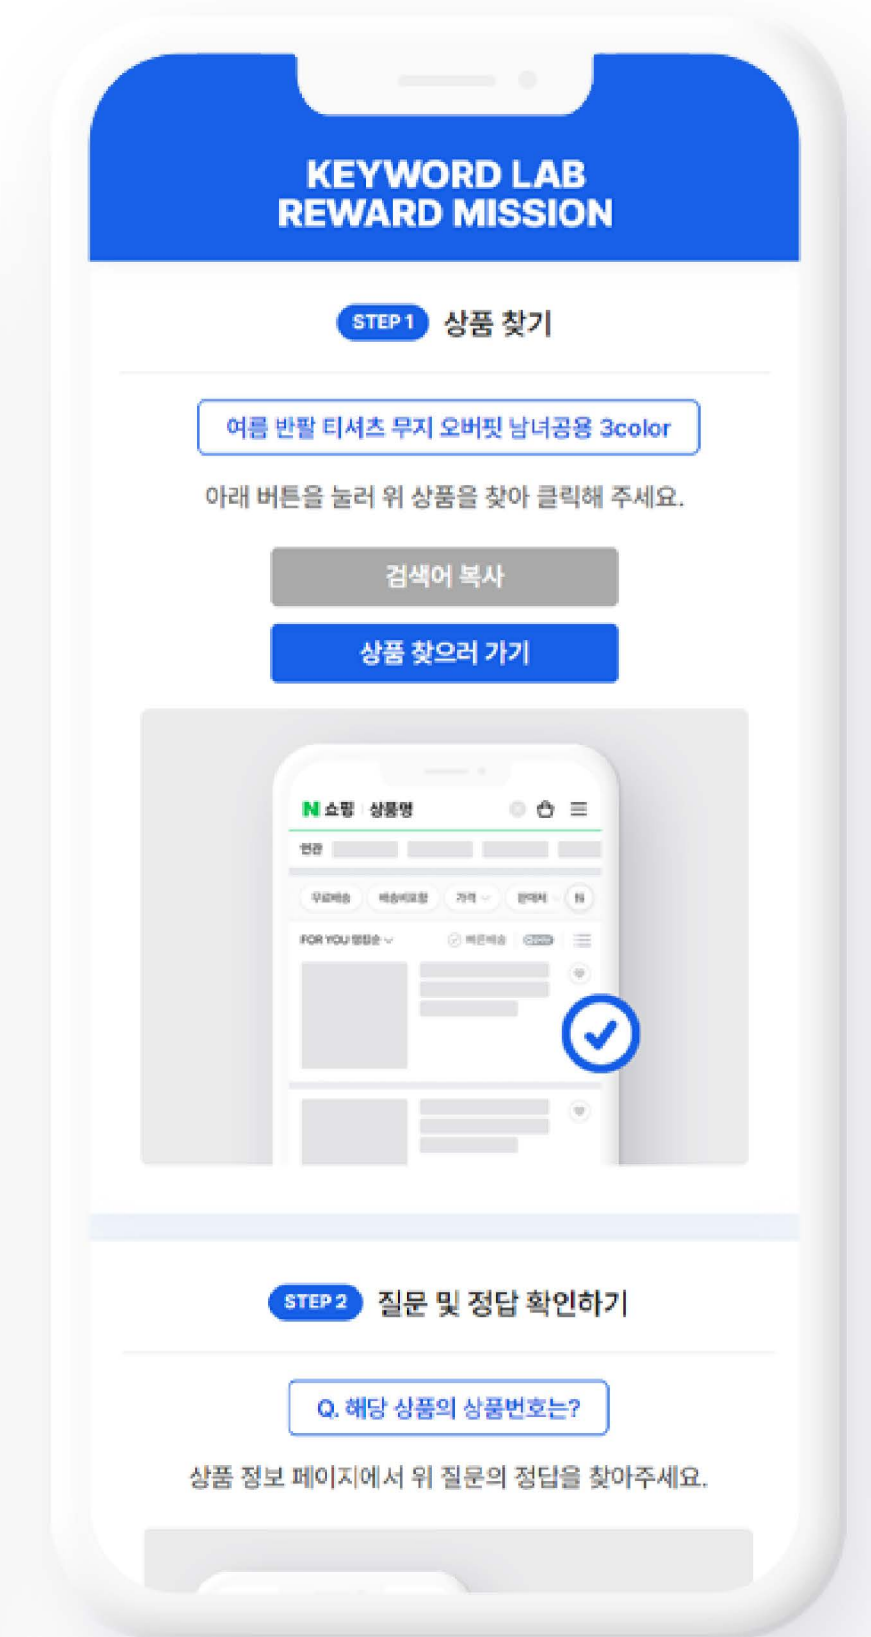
KEYWORD LAB
REWARD MISSION

STEP 1 상품 찾기

여름 반팔 티셔츠 무지 오버핏 남녀공용 3color

아래 버튼을 눌러 위 상품을 찾아 클릭해 주세요.

검색어 복사

상품 찾으러 가기

N 쇼핑 상품명

연관

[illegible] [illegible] 가격 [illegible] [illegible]

FOR YOU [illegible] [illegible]

STEP 2 질문 및 정답 확인하기

Q. 해당 상품의 상품번호는?

상품 정보 페이지에서 위 질문의 정답을 찾아주세요.